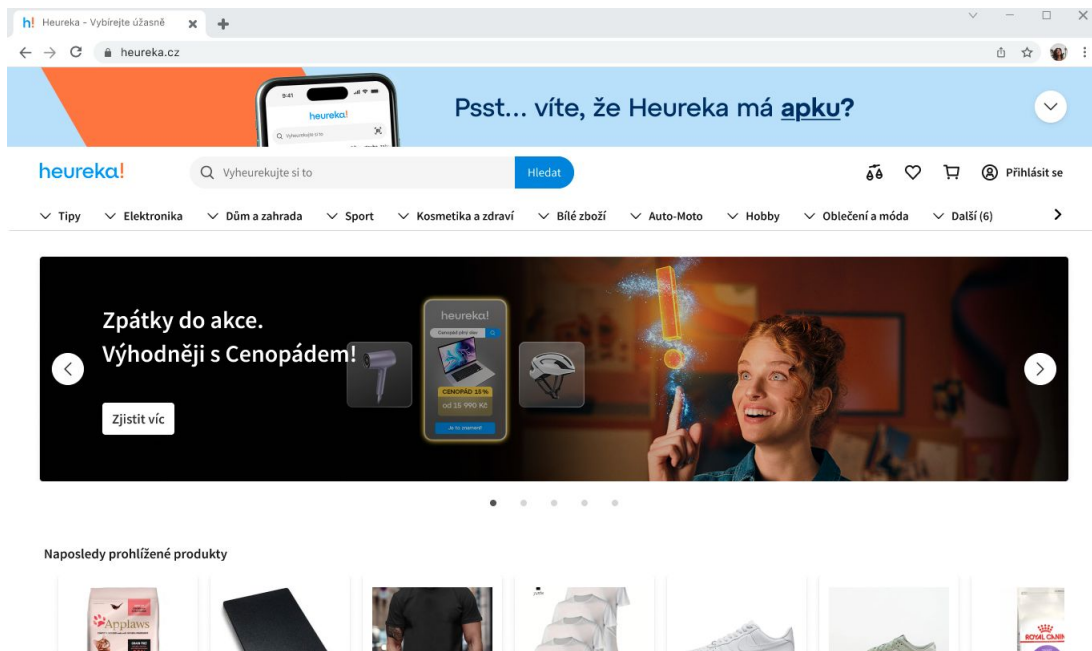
h! Heureka - Vybírejte úžasně

heureka.cz

9:41

heureka!

Psst... víte, že Heureka má apku?

heureka!

Vyheurekujte si to

Hledat

Přihlásit se

Tipy Elektronika Dům a zahrada Sport Kosmetika a zdraví Bílé zboží Auto-Moto Hobby Oblečení a móda Další (6)

Zpátky do akce.
Výhodněji s Cenopádem!

Zjistit víc

heureka!

CENOPÁD 15 %

od 15 990 Kč

Naposledy prohlížené produkty

Applaws

ROYAL CANIN